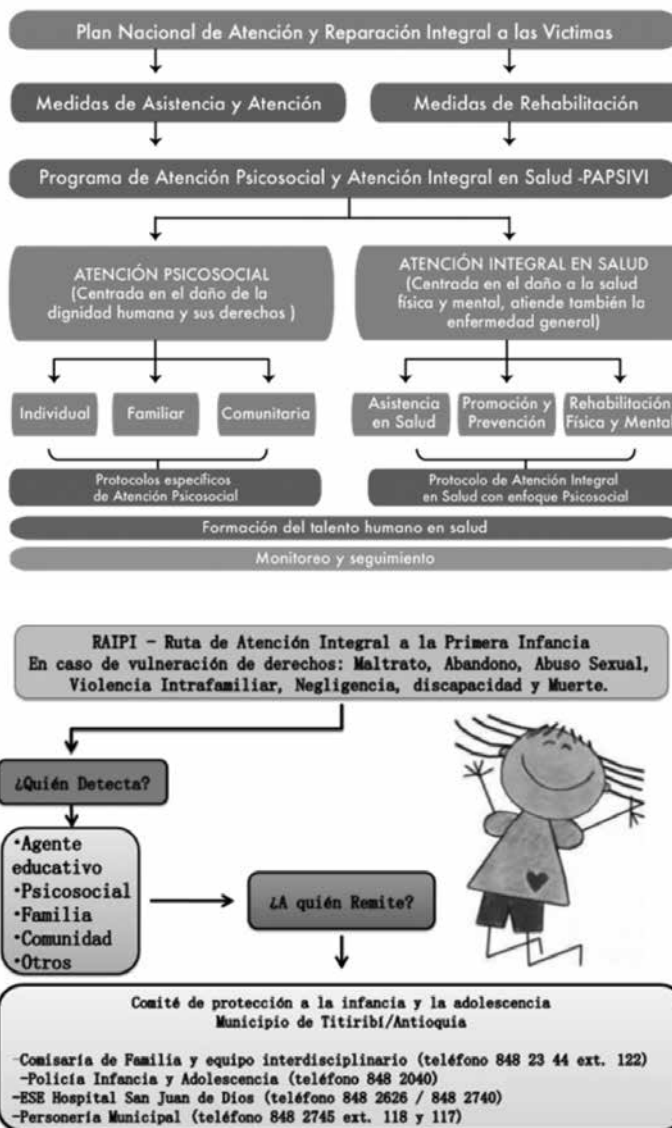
Plan Nacional de Atención y Reparación Integral a las Victimas

Medidas de Asistencia y Atención

Medidas de Rehabilitación

Programa de Atención Psicosocial y Atención Integral en Salud -PAPSIVI

ATENCIÓN PSICOSOCIAL (Centrada en el daño de la dignidad humana y sus derechos )

ATENCIÓN INTEGRAL EN SALUD (Centrada en el daño a la salud física y mental, atiende también la enfermedad general)

Individual

Familiar

Comunitaria

Asistencia en Salud

Promoción y Prevención

Rehabilitación Física y Mental

Protocolos específicos de Atención Psicosocial

Protocolo de Atención Integral en Salud con enfoque Psicosocial

Formación del talento humano en salud

Monitoreo y seguimiento

RAIPI - Ruta de Atención Integral a la Primera Infancia
En caso de vulneración de derechos: Maltrato, Abandono, Abuso Sexual, Violencia Intrafamiliar, Negligencia, discapacidad y Muerte.

¿Quién Detecta?

•Agente educativo
•Psicosocial
•Familia
•Comunidad
•Otros

¿A quién Remite?

Comité de protección a la infancia y la adolescencia
Municipio de Titiribí/Antioquia

-Comisaría de Familia y equipo interdisciplinario (teléfono 848 23 44 ext. 122)
-Policía Infancia y Adolescencia (teléfono 848 2040)
-ESE Hospital San Juan de Dios (teléfono 848 2626 / 848 2740)
-Personería Municipal (teléfono 848 2745 ext. 118 y 117)